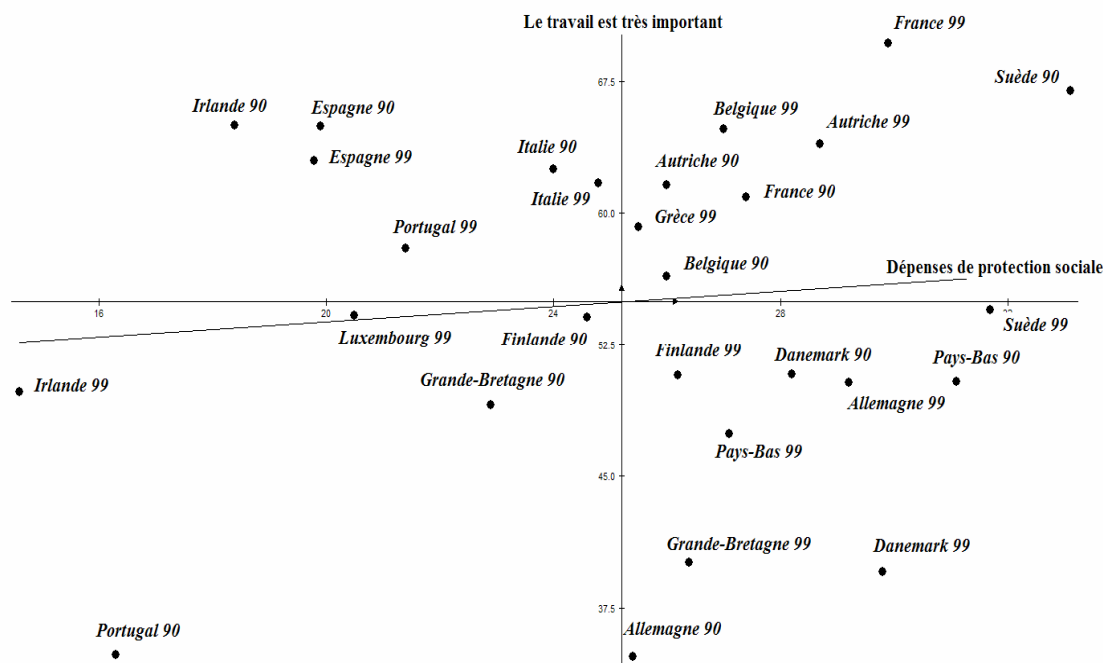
Le travail est très important

France 99

67.5

Suède 90

Irlande 90

Espagne 90

Belgique 99

Autriche 99

Espagne 99

Italie 90

Autriche 90

Italie 99

France 90

60.0

Grèce 99

Portugal 99

Belgique 90

Dépenses de protection sociale

16

20

24

28

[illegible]

Suède 99

Luxembourg 99

Finlande 90

52.5

Finlande 99

Danemark 90

Pays-Bas 90

Irlande 99

Grande-Bretagne 90

Allemagne 99

Pays-Bas 99

45.0

Grande-Bretagne 99

Danemark 99

37.5

Portugal 90

Allemagne 90